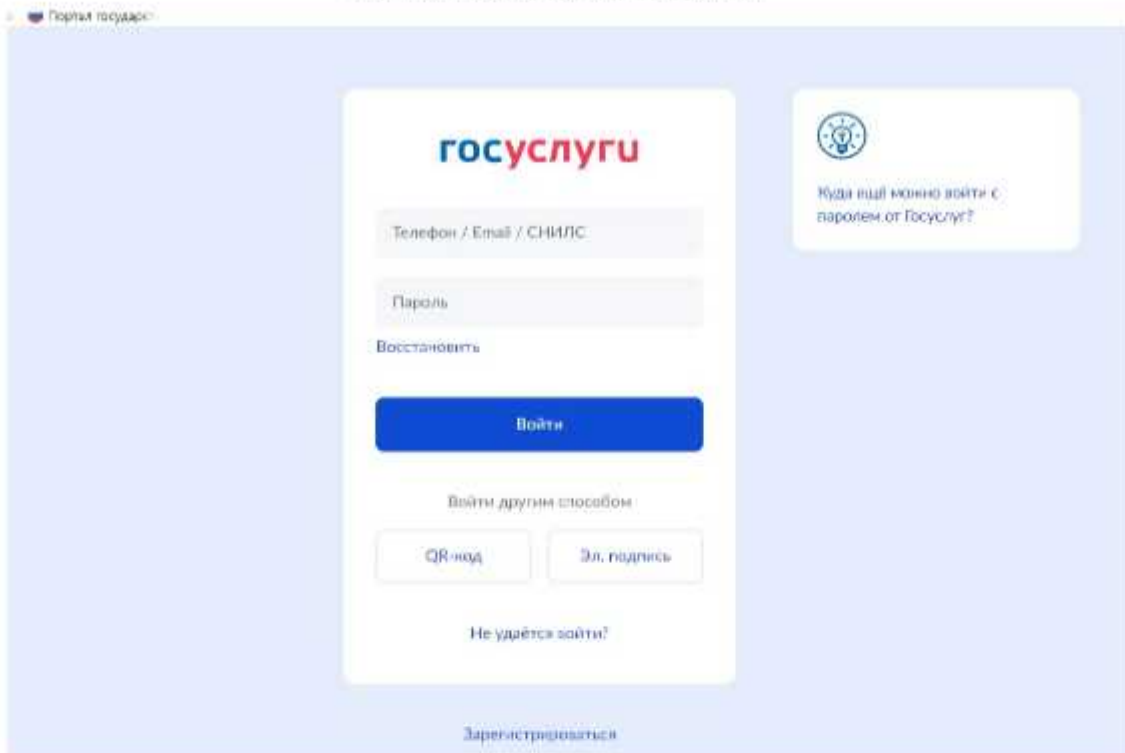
Портал государс

госуслуги

Телефон / Email / СНИЛС

Пароль

Восстановить

Войти

Войти другим способом

QR-код

Эл. подпись

Не удаётся войти?

Зарегистрироваться

Куда ещё можно войти с паролем от Госуслуг?